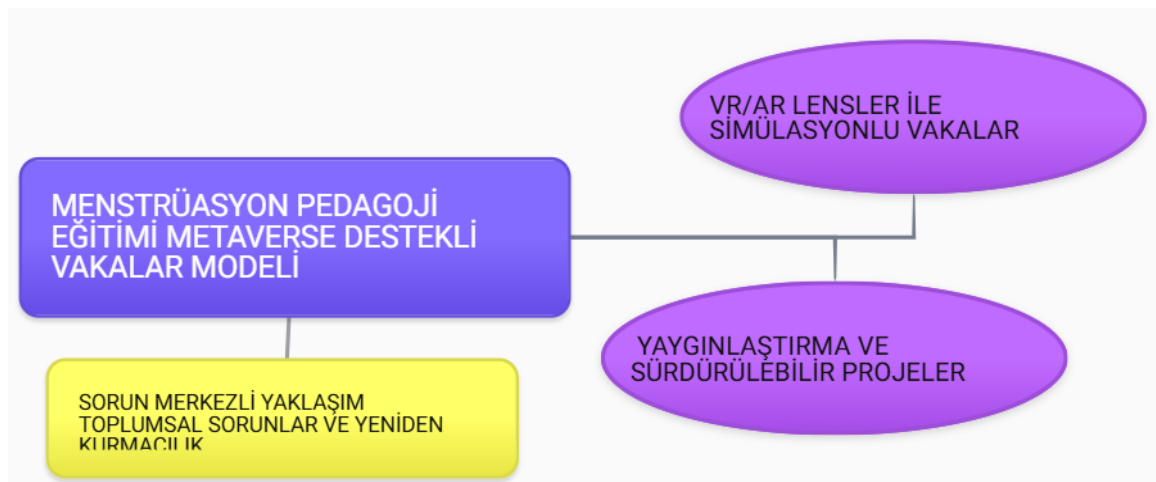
MENSTRÜASYON PEDAGOJİ EĞİTİMİ METAVERSE DESTEKLİ VAKALAR MODELİ

VR/AR LENSLER İLE SİMÜLASYONLU VAKALAR

YAYGINLAŞTIRMA VE SÜRDÜRÜLEBİLİR PROJELER

SORUN MERKEZLİ YAKLAŞIM TOPLUMSAL SORUNLAR VE YENİDEN KURMACILIK